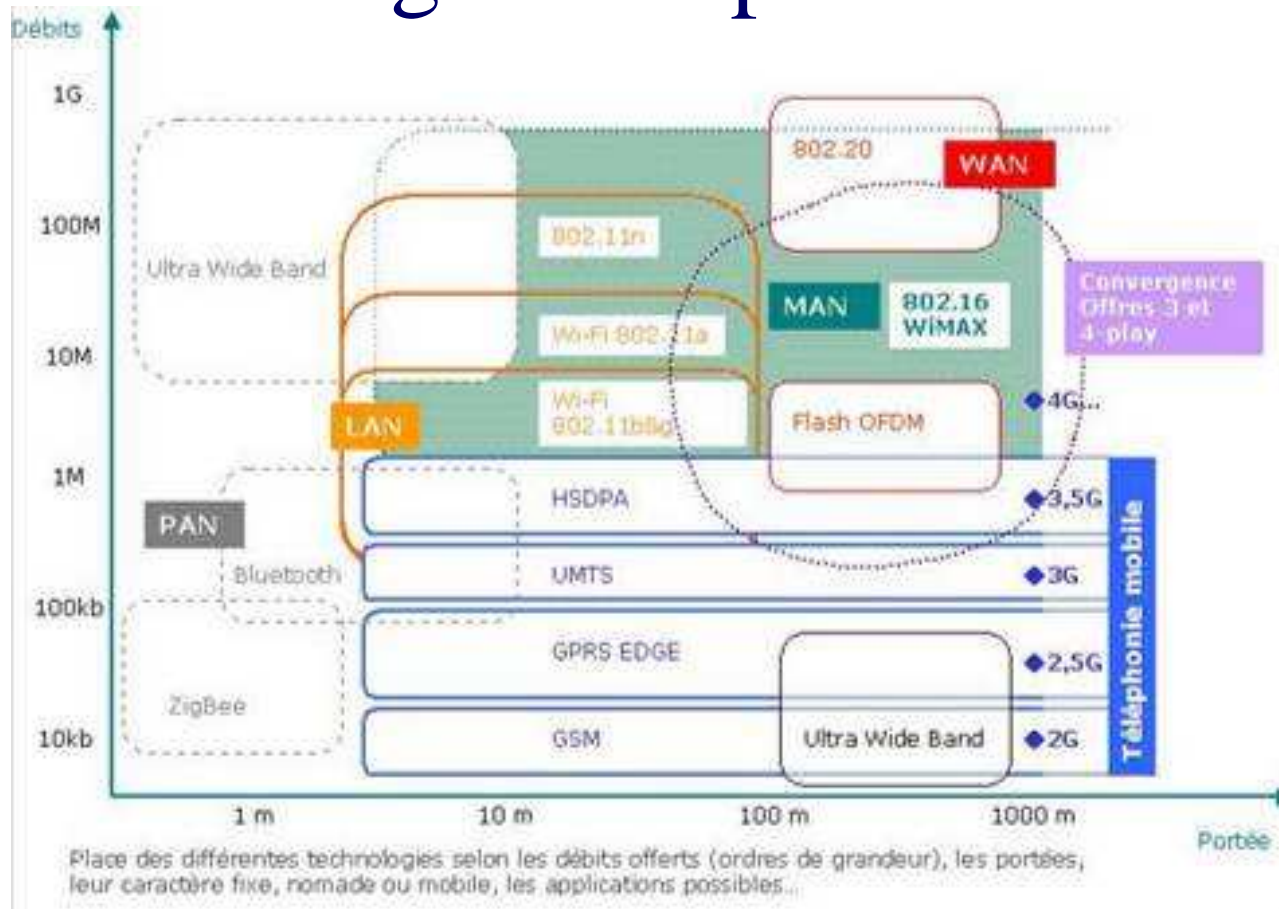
Débits

1G

100M

10M

1M

100kb

10kb

802.20

WAN

Ultra Wide Band

802.11n

MAN

802.16 WiMAX

Convergence Offres 3 et 4-play

Wi-Fi 802.11a

Wi-Fi 802.11b&g

Flash OFDM

◆4G...

LAN

HSDPA

◆3,5G

PAN

Bluetooth

UMTS

◆3G

GPRS EDGE

◆2,5G

ZigBee

GSM

Ultra Wide Band

◆2G

Téléphonie mobile

1 m

10 m

100 m

1000 m

Portée

Place des différentes technologies selon les débits offerts (ordres de grandeur), les portées, leur caractère fixe, nomade ou mobile, les applications possibles...